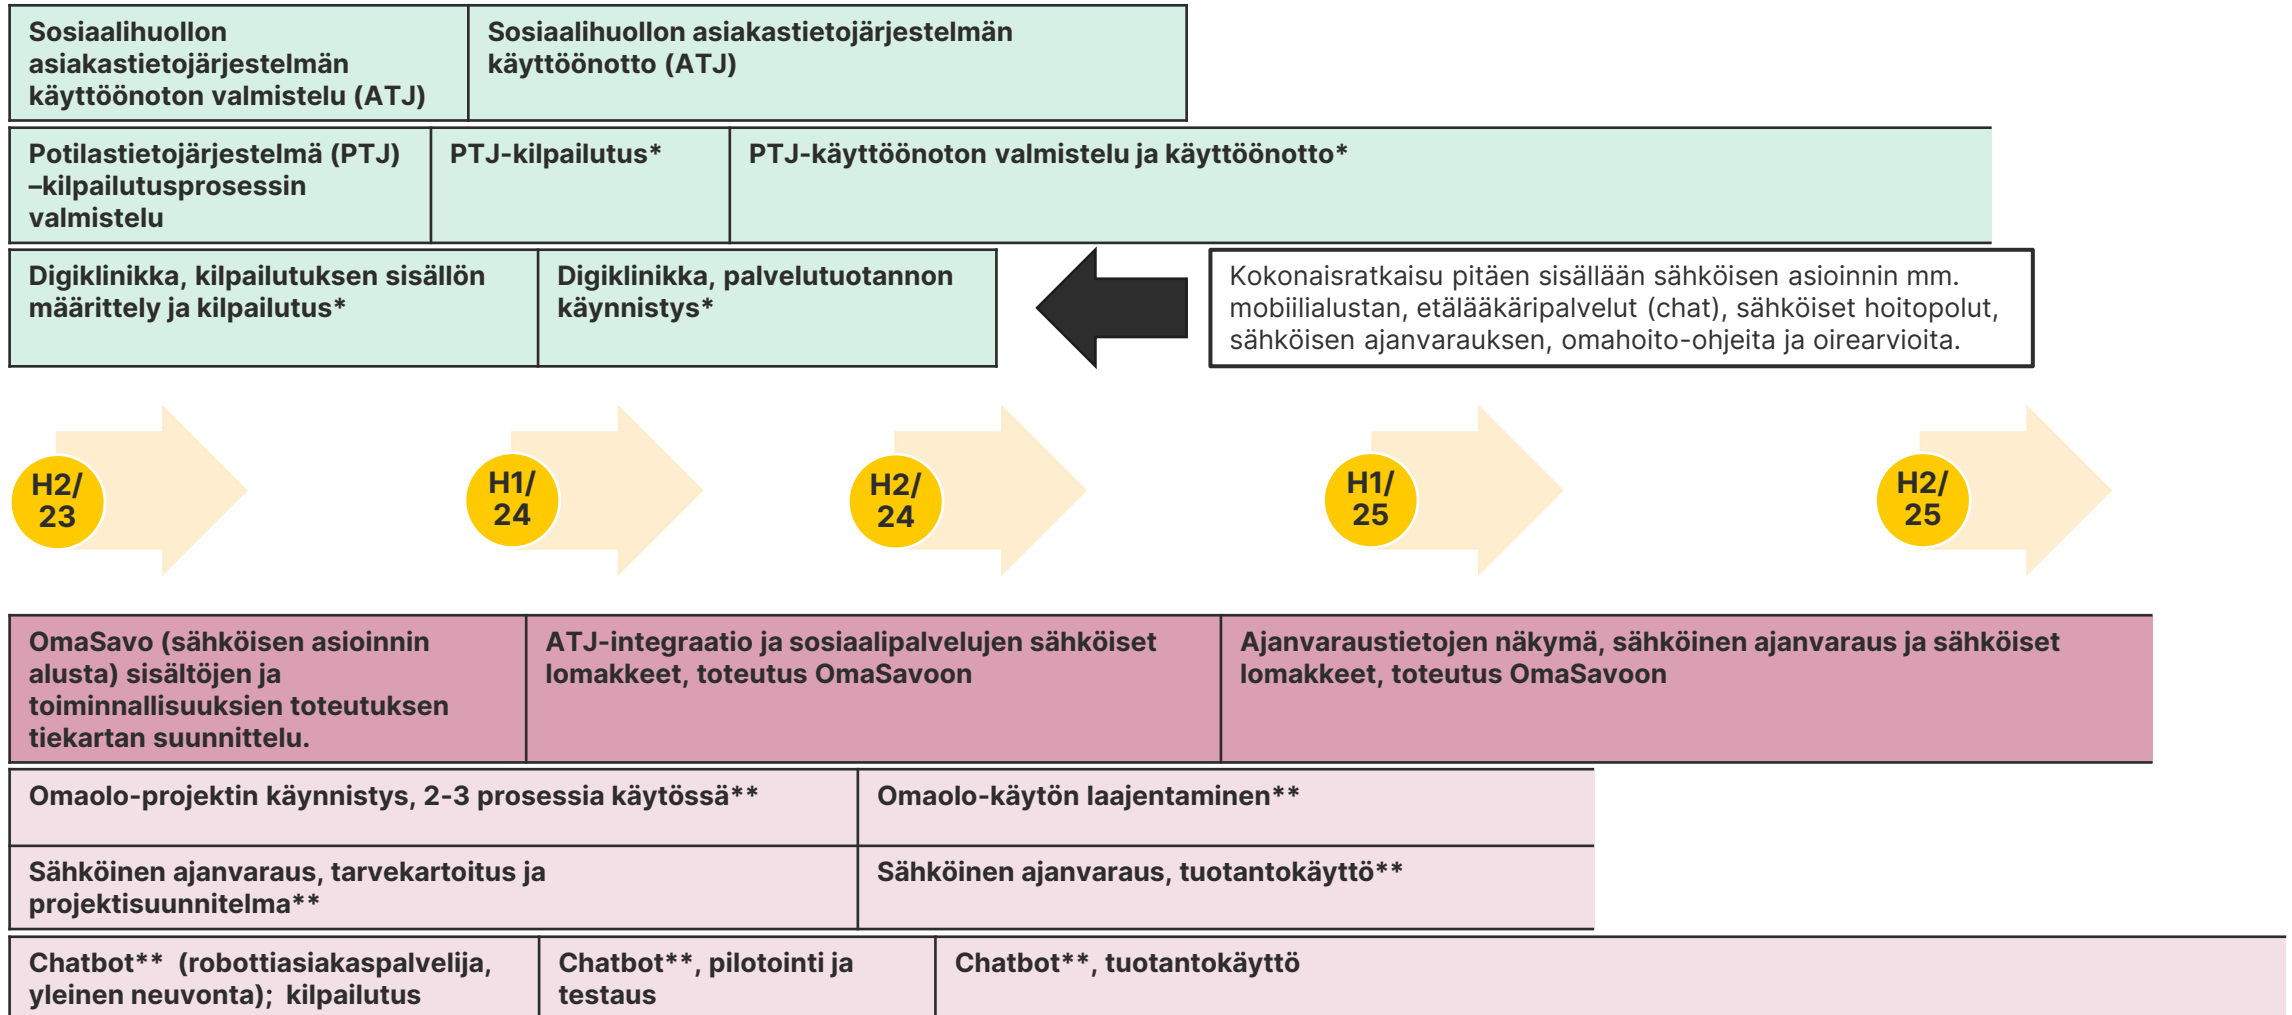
Sosiaalihuollon asiakastietojärjestelmän käyttöönoton valmistelu (ATJ)

Sosiaalihuollon asiakastietojärjestelmän käyttöönotto (ATJ)

Potilastietojärjestelmä (PTJ) –kilpailutusprosessin valmistelu

PTJ-kilpailutus*

PTJ-käyttöönoton valmistelu ja käyttöönotto*

Digiklinikka, kilpailutuksen sisällön määrittely ja kilpailutus*

Digiklinikka, palvelutuotannon käynnistys*

Kokonaisratkaisu pitäen sisällään sähköisen asioinnin mm. mobiilialustan, etälääkäripalvelut (chat), sähköiset hoitopolut, sähköisen ajanvarauksen, omahoito-ohjeita ja oirearvioita.

H2/ 23

H1/ 24

H2/ 24

H1/ 25

H2/ 25

OmaSavo (sähköisen asioinnin alusta) sisältöjen ja toiminnallisuuksien toteutuksen tiekartan suunnittelu.

ATJ-integraatio ja sosiaalipalvelujen sähköiset lomakkeet, toteutus OmaSavoon

Ajanvaraustietojen näkymä, sähköinen ajanvaraus ja sähköiset lomakkeet, toteutus OmaSavoon

Omaolo-projektin käynnistys, 2-3 prosessia käytössä**

Omaolo-käytön laajentaminen**

Sähköinen ajanvaraus, tarvekartoitus ja projektisuunnitelma**

Sähköinen ajanvaraus, tuotantokäyttö**

Chatbot** (robottiasiakaspalvelija, yleinen neuvonta); kilpailutus

Chatbot**, pilotointi ja testaus

Chatbot**, tuotantokäyttö